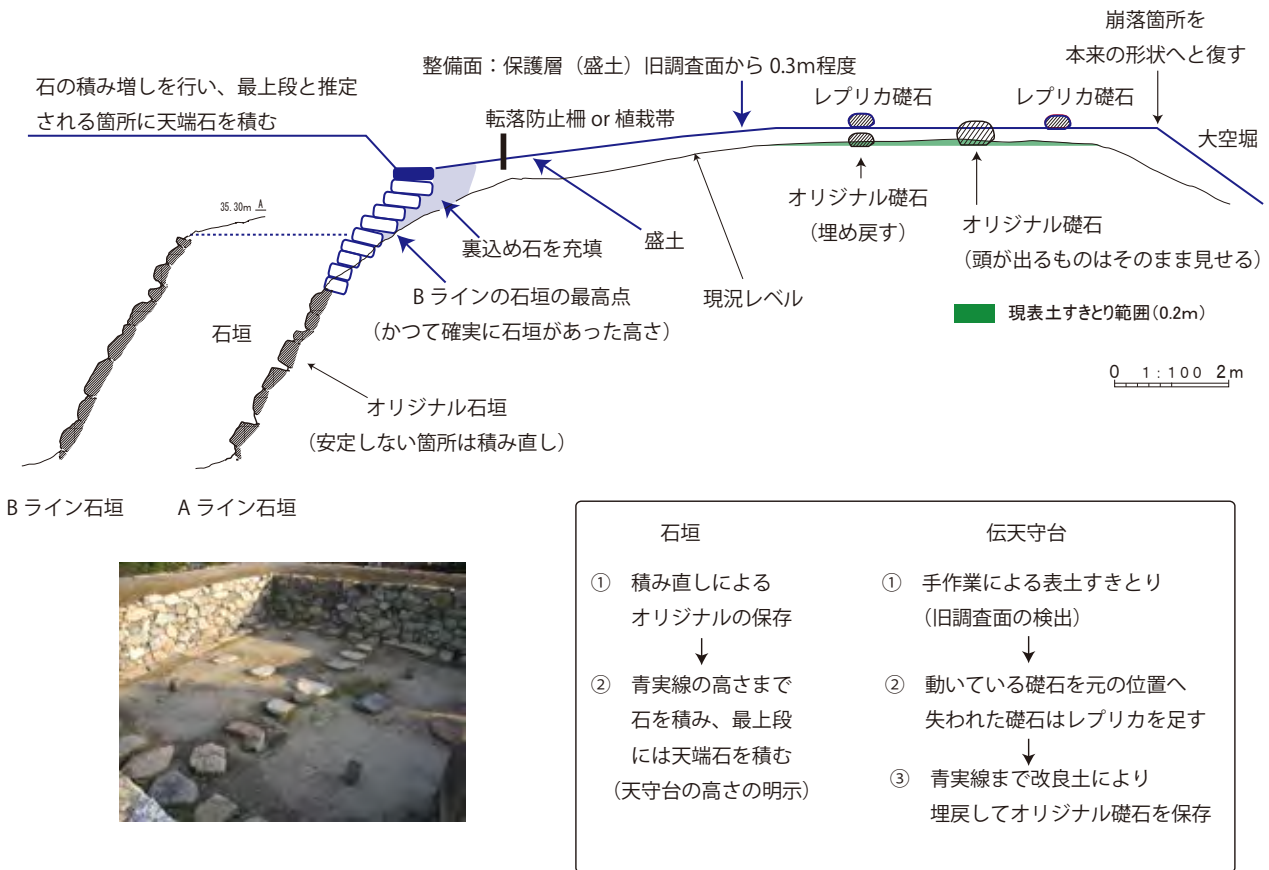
崩落箇所を
本来の形状へと復す

整備面：保護層（盛土）旧調査面から 0.3m程度

石の積み増しを行い、最上段と推定される箇所に天端石を積む

レプリカ礎石　レプリカ礎石

転落防止柵 or 植栽帯

大空堀

35.30m

オリジナル礎石
（埋め戻す）

オリジナル礎石
（頭が出るものはそのまま見せる）

裏込め石を充填

盛土

B ラインの石垣の最高点
（かつて確実に石垣があった高さ）

現況レベル

現表土すきとり範囲（0.2m）

石垣

0　1：100　2m

オリジナル石垣
（安定しない箇所は積み直し）

B ライン石垣　A ライン石垣

| 石垣 | 伝天守台 |
|---|---|
| ① 積み直しによるオリジナルの保存 | ① 手作業による表土すきとり（旧調査面の検出） |
| ↓ | ↓ |
| ② 青実線の高さまで石を積み、最上段には天端石を積む（天守台の高さの明示） | ② 動いている礎石を元の位置へ失われた礎石はレプリカを足す |
| | ↓ |
| | ③ 青実線まで改良土により埋戻してオリジナル礎石を保存 |